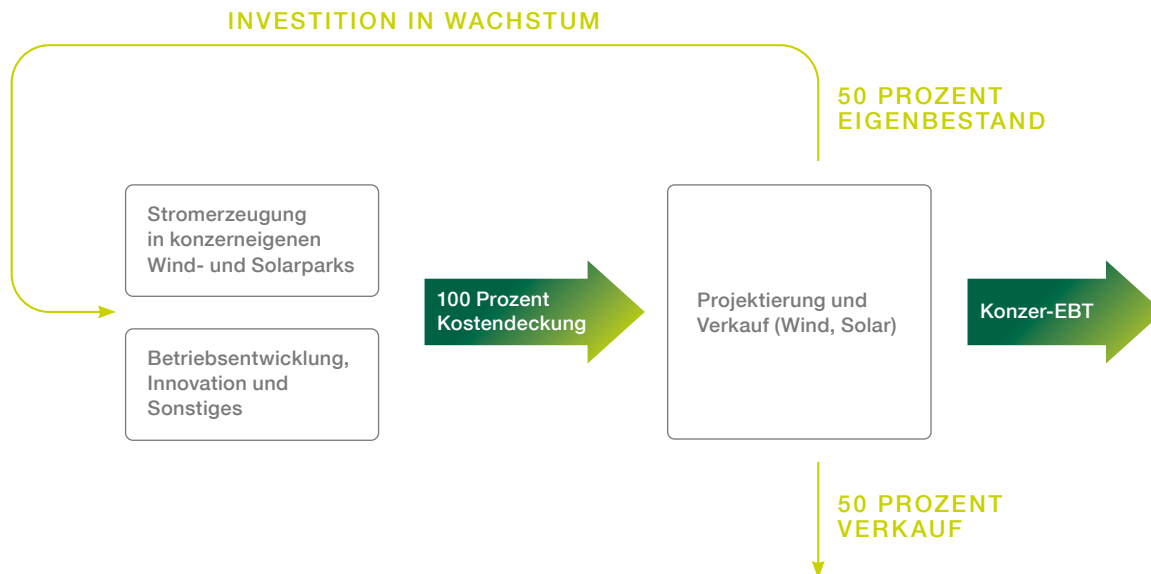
INVESTITION IN WACHSTUM

50 PROZENT EIGENBESTAND

Stromerzeugung in konzerneigenen Wind- und Solarparks

Betriebsentwicklung, Innovation und Sonstiges

100 Prozent Kostendeckung

Projektierung und Verkauf (Wind, Solar)

Konzer-EBT

50 PROZENT VERKAUF